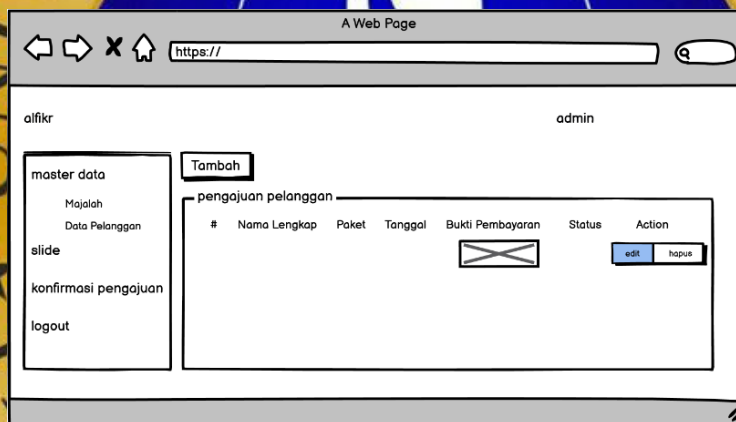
A Web Page

https://

alfikr

admin

master data

Majalah

Data Pelanggan

slide

konfirmasi pengajuan

logout

Tambah

pengajuan pelanggan

| # | Nama Lengkap | Paket | Tanggal | Bukti Pembayaran | Status | Action |
|---|---|---|---|---|---|---|
| | | | | | | edit hapus |